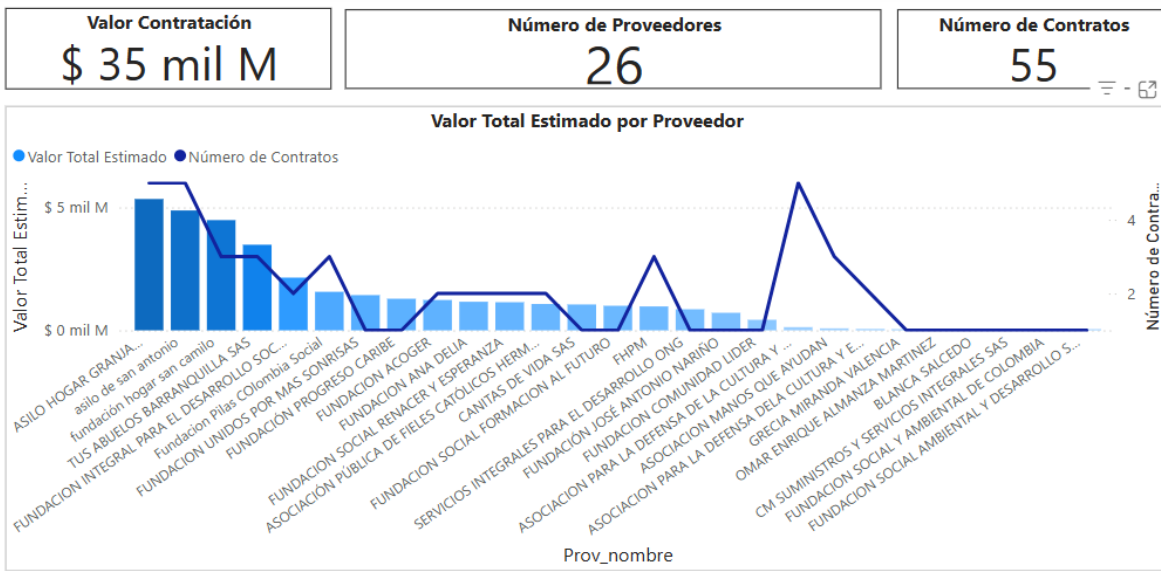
Valor Contratación
$ 35 mil M

Número de Proveedores
26

Número de Contratos
55

Valor Total Estimado por Proveedor

Valor Total Estimado
Número de Contratos

Valor Total Estim...
$ 5 mil M
$ 0 mil M

Número de Contra...
4
2

ASILO HOGAR GRANJA...
asilo de san antonio
fundación hogar san camilo
TUS ABUELOS BARRANQUILLA SAS
FUNDACION INTEGRAL PARA EL DESARROLLO SOC...
Fundacion Pilas COlombia Social
FUNDACION UNIDOS POR MAS SONRISAS
FUNDACIÓN PROGRESO CARIBE
FUNDACION ACOGER
FUNDACION ANA DELIA
FUNDACION SOCIAL RENACER Y ESPERANZA
ASOCIACIÓN PÚBLICA DE FIELES CATÓLICOS HERM...
CANITAS DE VIDA SAS
FUNDACION SOCIAL FORMACION AL FUTURO
FHPM
SERVICIOS INTEGRALES PARA EL DESARROLLO ONG
FUNDACIÓN JOSÉ ANTONIO NARIÑO
FUNDACION COMUNIDAD LIDER
ASOCIACION PARA LA DEFENSA DE LA CULTURA Y ...
ASOCIACION MANOS QUE AYUDAN
ASOCIACION PARA LA DEFENSA DELA CULTURA Y E...
GRECIA MIRANDA VALENCIA
OMAR ENRIQUE ALMANZA MARTINEZ
BLANCA SALCEDO
CM SUMINISTROS Y SERVICIOS INTEGRALES SAS
FUNDACION SOCIAL Y AMBIENTAL DE COLOMBIA
FUNDACION SOCIAL AMBIENTAL Y DESARROLLO S...

Prov_nombre